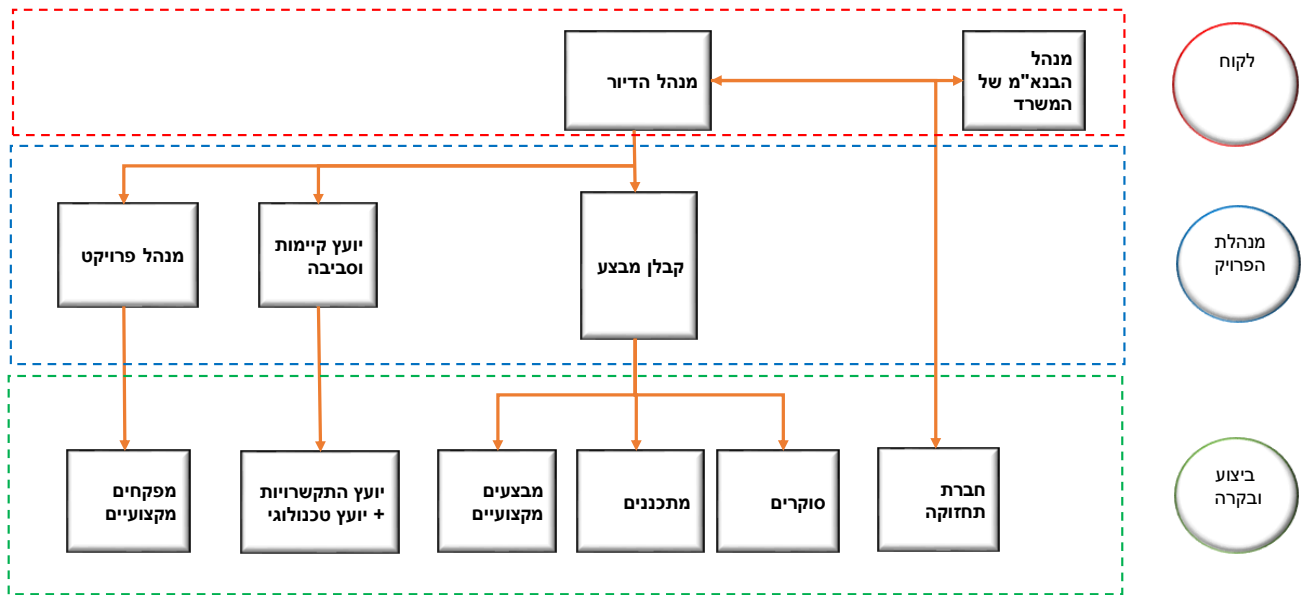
לקוח

מנהלת הפרויק

ביצוע ובקרה

מנהל הבנא"מ של המשרד

מנהל הדיור

קבלן מבצע

יועץ קיימות וסביבה

מנהל פרויקט

חברת תחזוקה

סוקרים

מתכננים

מבצעים מקצועיים

יועץ התקשרויות + יועץ טכנולוגי

מפקחים מקצועיים